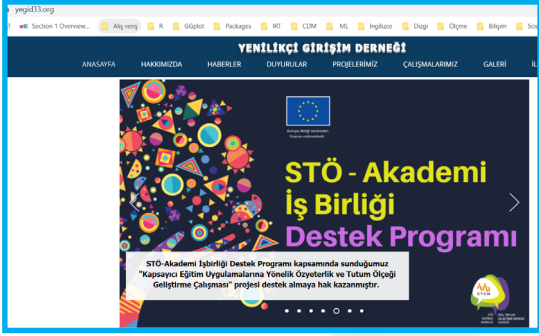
yegid33.org

Section 1 Overview... Alış veriş R GGplot Packages IRT CDM ML İngilizce Dizgi Ölçme Bilişim Sos

YENİLİKÇİ GİRİŞİM DERNEĞİ

ANASAYFA HAKKIMIZDA HABERLER DUYURULAR PROJELERİMİZ ÇALIŞMALARIMIZ GALERİ İL

Avrupa Birliği tarafından finanse edilmektedir.

STÖ - Akademi İş Birliği Destek Programı

STÖ-Akademi İşbirliği Destek Programı kapsamında sunduğumuz "Kapsayıcı Eğitim Uygulamalarına Yönelik Özyeterlik ve Tutum Ölçeği Geliştirme Çalışması" projesi destek almaya hak kazanmıştır.

STGM